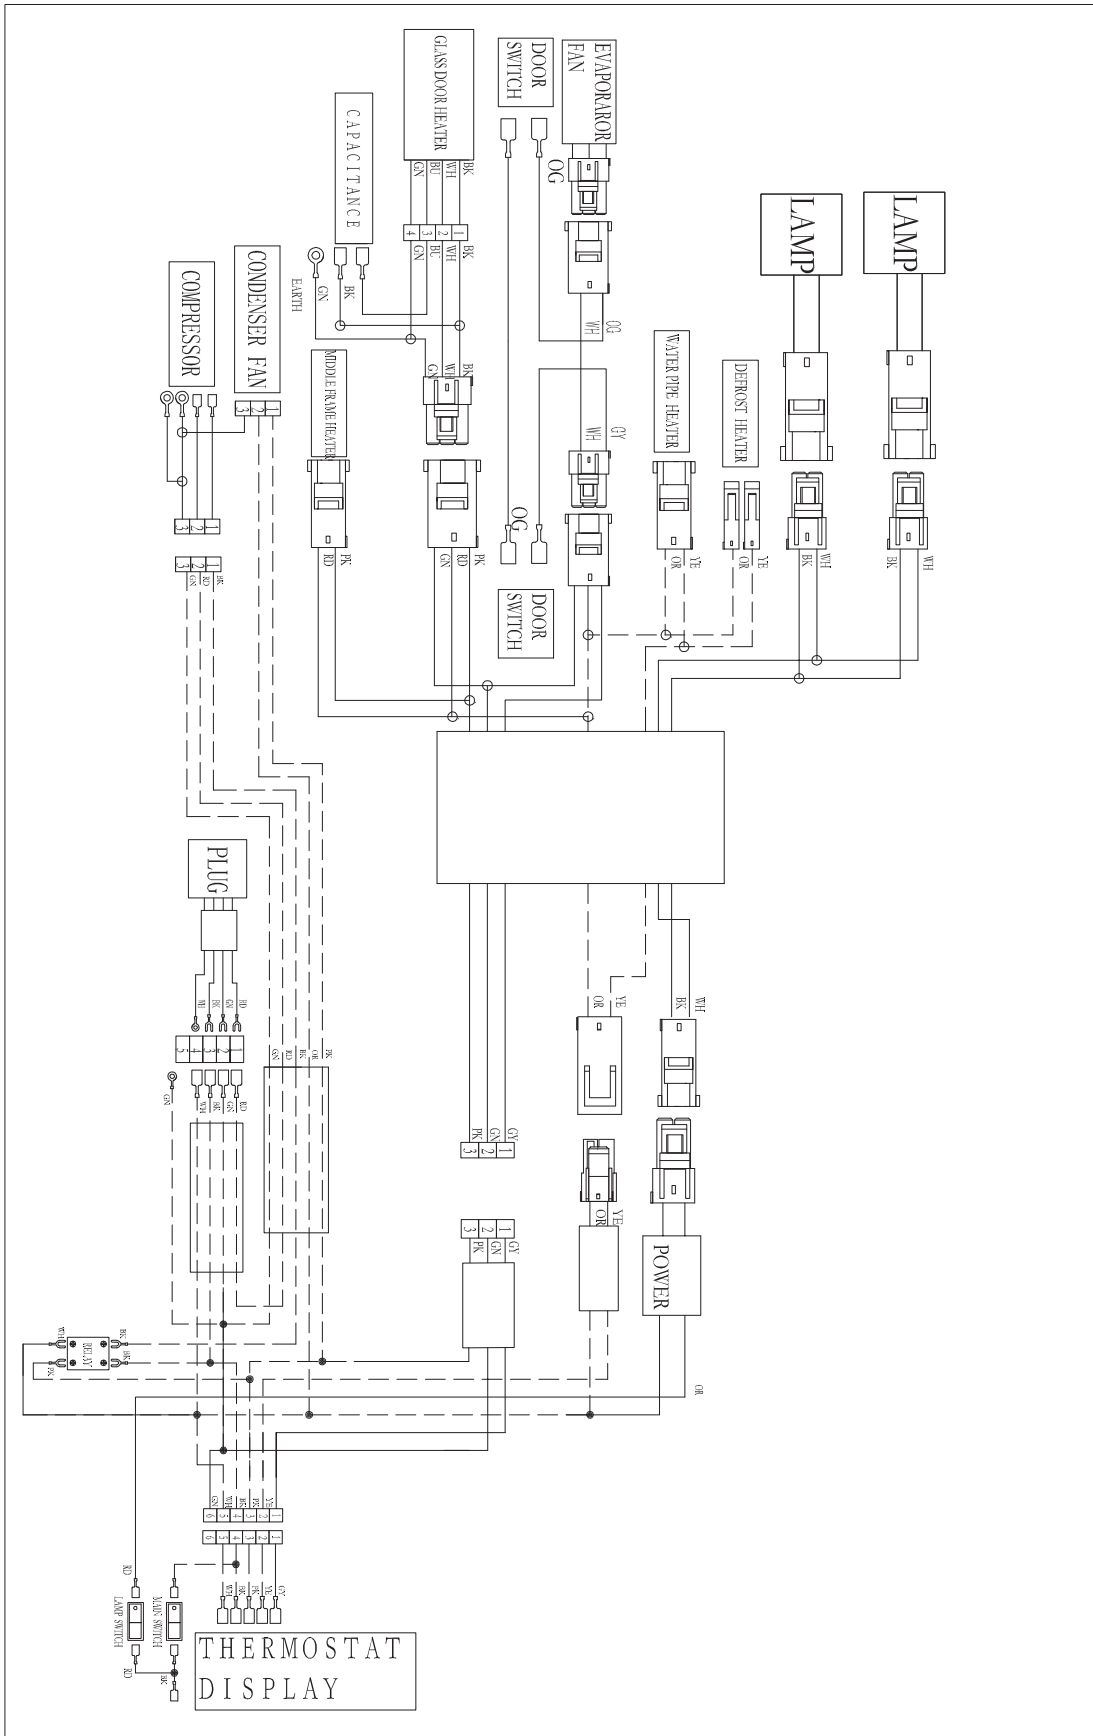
GLASS DOOR HEATER
DOOR SWITCH
EVAPORAROR FAN
OG
CAPACITANCE
BK WH BU GN
BK WH BU GN
1 2 3 4
EARTH
GN
BK
CONDENSER FAN
COMPRESSOR
LAMP
LAMP
OG WH
WATER PIPE HEATER
DEFROST HEATER
MIDDLE FRAME HEATER
BK WH GN
GY WH
OG
DOOR SWITCH
RD PK
GN RD PK
OR YE
OR YE
BK WH
BK WH
1 2 3
1 2 3
BK RD GN
PLUG
WH BK GN RD
1 2 3 4 5
GN
WH BK GN RD
GN RD BK OR PK
OR YE
BK WH
PK GN GY
3 2 1
3 2 1
PK GN GY
OR YE
POWER
OR
RELAY
WH BK BK PK
GN WH BK PK YE
6 5 4 3 2 1
6 5 4 3 2 1
WH BK PK YE GY
RD
MAIN SWITCH
LAMP SWITCH
RD
BK
THERMOSTAT DISPLAY